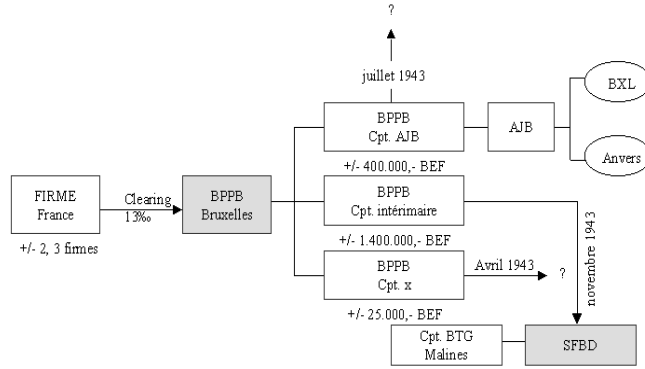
FIRME
France

+/- 2, 3 firmes

Clearing
13‰

BPPB
Bruxelles

?

juillet 1943

BPPB
Cpt. AJB

AJB

BXL

Anvers

+/- 400.000,- BEF

BPPB
Cpt. intérimaire

+/- 1.400.000,- BEF

BPPB
Cpt. x

Avril 1943

?

+/- 25.000,- BEF

novembre 1943

Cpt. BTG
Malines

SFBD